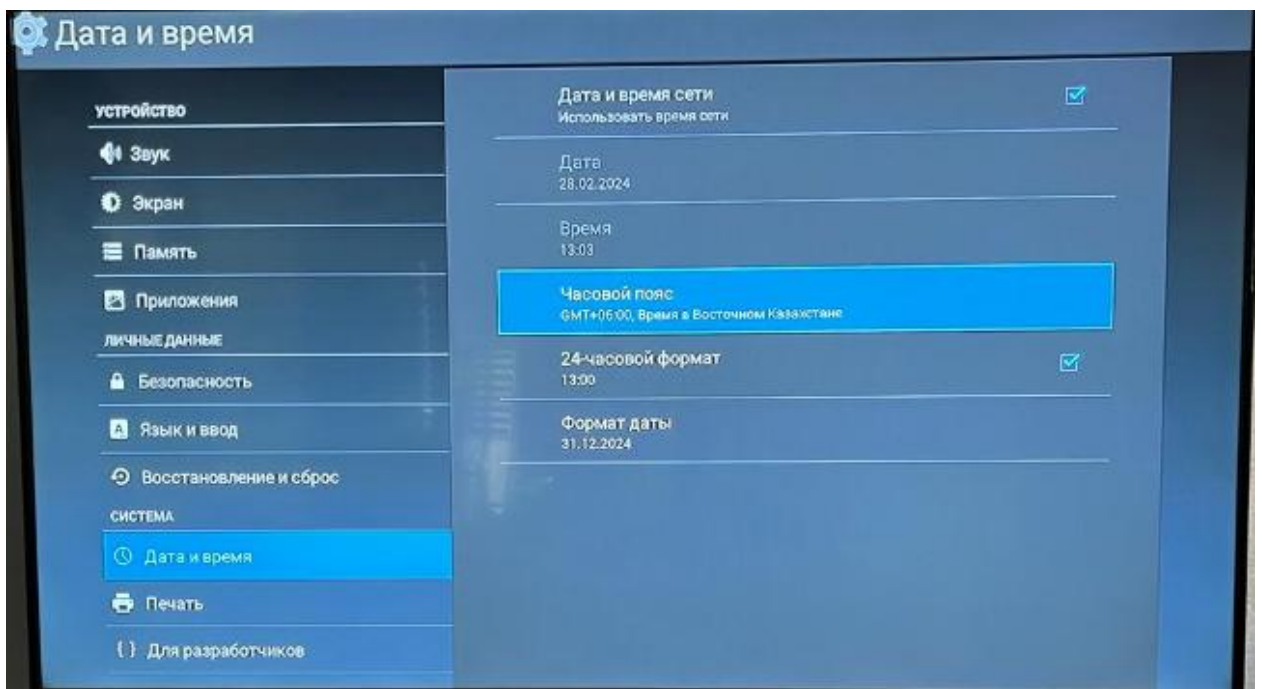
Дата и время

УСТРОЙСТВО

Звук

Экран

Память

Приложения

ЛИЧНЫЕ ДАННЫЕ

Безопасность

Язык и ввод

Восстановление и сброс

СИСТЕМА

Дата и время

Печать

{ } Для разработчиков

Дата и время сети
Использовать время сети

Дата
28.02.2024

Время
13:03

Часовой пояс
GMT+06:00, Время в Восточном Казахстане

24-часовой формат
13:00

Формат даты
31.12.2024